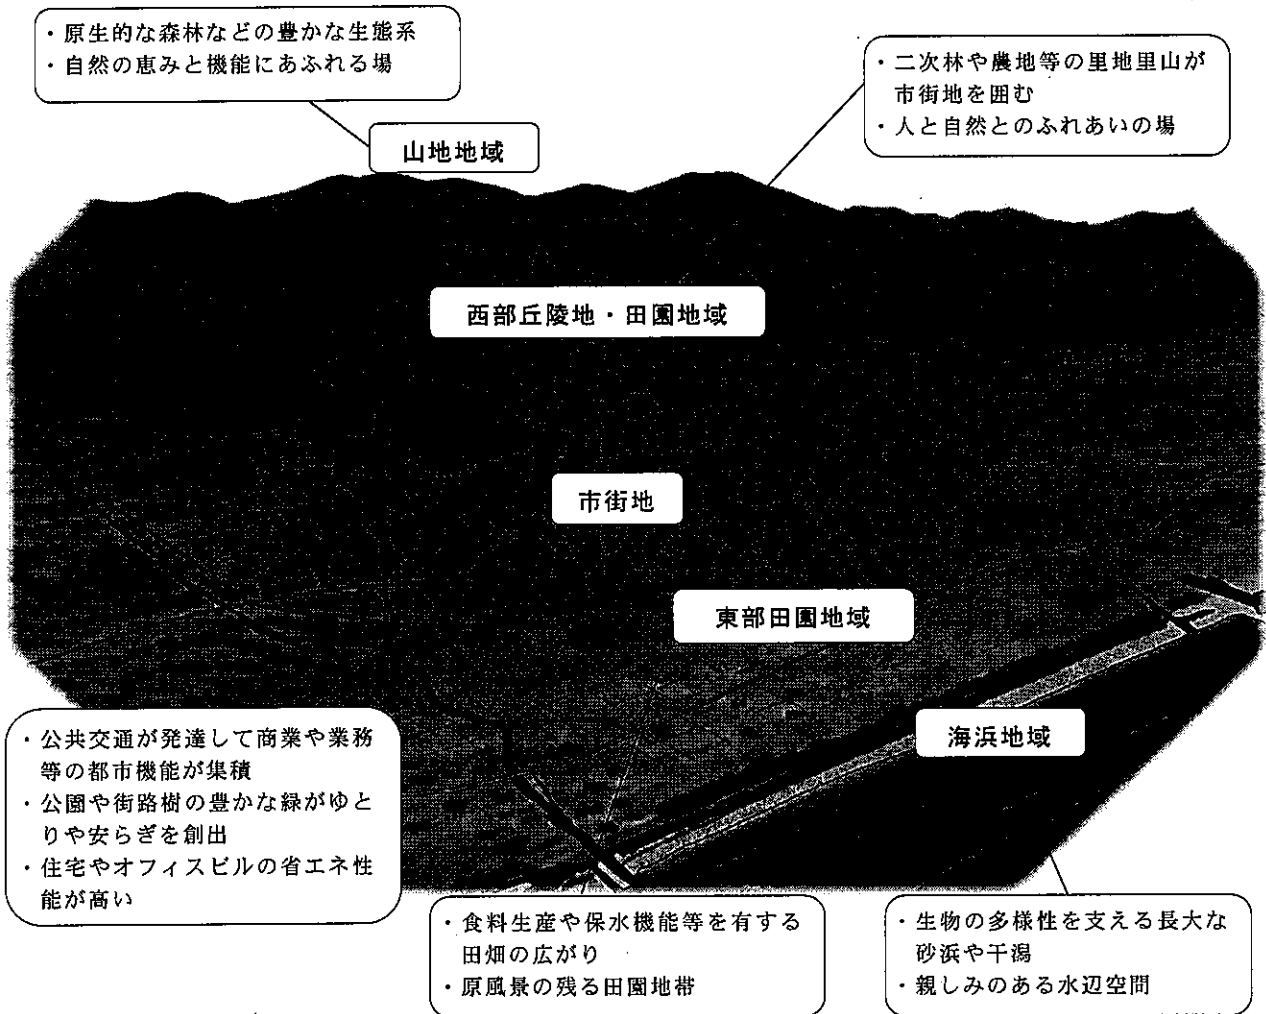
・原生的な森林などの豊かな生態系
・自然の恵みと機能にあふれる場

山地地域

・二次林や農地等の里地里山が市街地を囲む
・人と自然とのふれあいの場

西部丘陵地・田園地域

市街地

東部田園地域

海浜地域

・公共交通が発達して商業や業務等の都市機能が集積
・公園や街路樹の豊かな緑がゆとりや安らぎを創出
・住宅やオフィスビルの省エネ性能が高い

・食料生産や保水機能等を有する田畑の広がり
・原風景の残る田園地帯

・生物の多様性を支える長大な砂浜や干潟
・親しみのある水辺空間